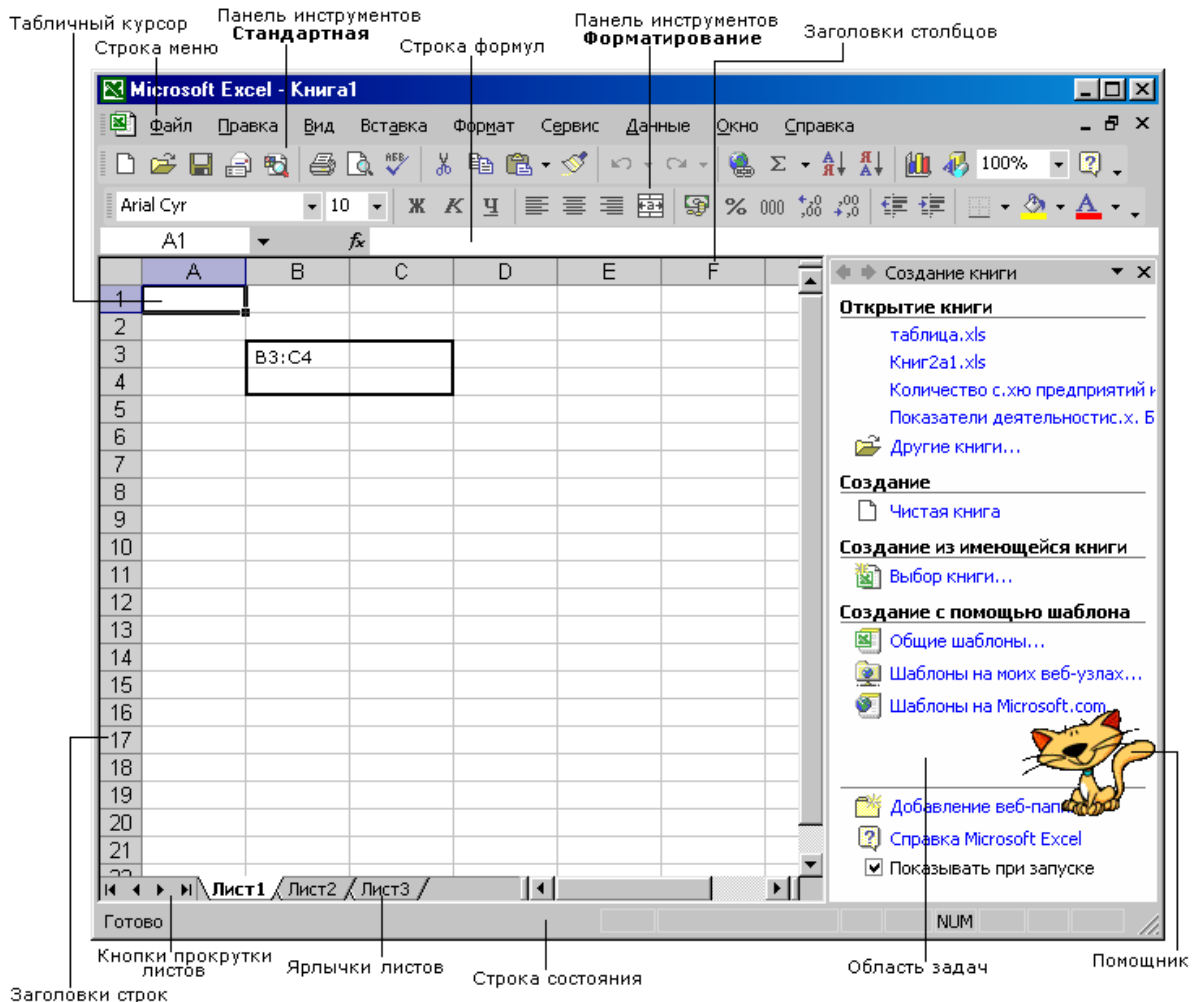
Табличный курсор
Строка меню
Панель инструментов **Стандартная**
Строка формул
Панель инструментов **Форматирование**
Заголовки столбцов

Microsoft Excel - Книга1

Файл Правка Вид Вставка Формат Сервис Данные Окно Справка

100%

Arial Cyr 10 Ж К Ч % 000

A1 fx

| | A | B | C | D | E | F |
|---|---|---|---|---|---|---|
| 1 | | | | | | |
| 2 | | | | | | |
| 3 | | B3:C4 | | | | |
| 4 | | | | | | |
| 5 | | | | | | |
| 6 | | | | | | |
| 7 | | | | | | |
| 8 | | | | | | |
| 9 | | | | | | |
| 10 | | | | | | |
| 11 | | | | | | |
| 12 | | | | | | |
| 13 | | | | | | |
| 14 | | | | | | |
| 15 | | | | | | |
| 16 | | | | | | |
| 17 | | | | | | |
| 18 | | | | | | |
| 19 | | | | | | |
| 20 | | | | | | |
| 21 | | | | | | |

Лист1 Лист2 Лист3

Создание книги

Открытие книги
таблица.xls
Книг2а1.xls
Количество с.хю предприятий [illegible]
Показатели деятельностис.х. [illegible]
Другие книги...

Создание
Чистая книга

Создание из имеющейся книги
Выбор книги...

Создание с помощью шаблона
Общие шаблоны...
Шаблоны на моих веб-узлах...
Шаблоны на Microsoft.com

Добавление веб-папк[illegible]
Справка Microsoft Excel
Показывать при запуске

Готово
NUM

Кнопки прокрутки листов
Ярлычки листов
Строка состояния
Область задач
Помощник
Заголовки строк